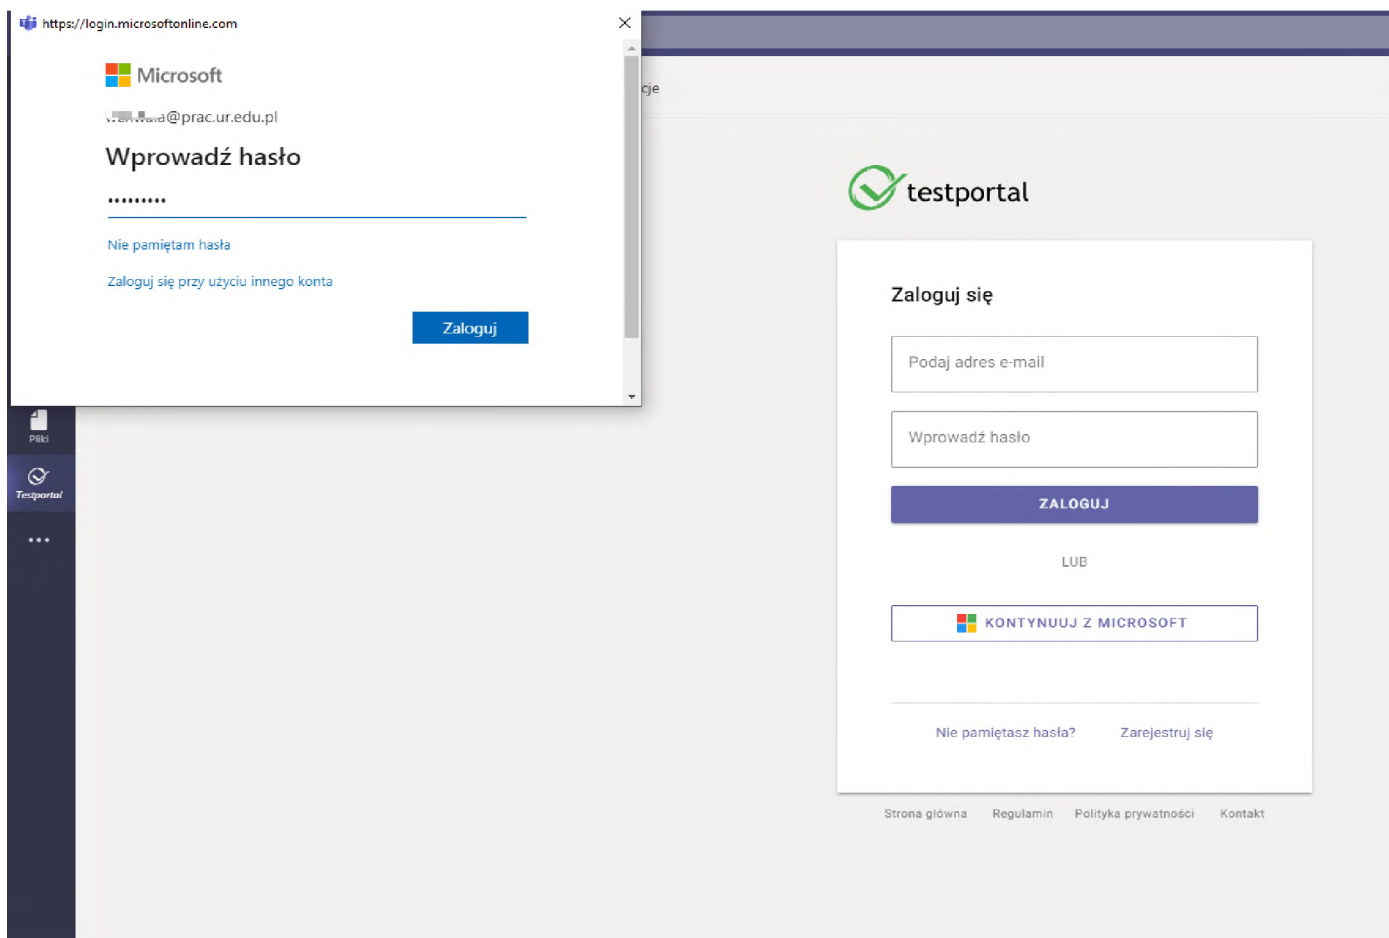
https://login.microsoftonline.com

Microsoft

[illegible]@prac.ur.edu.pl

Wprowadź hasło

•••••••••

Nie pamiętam hasła

Zaloguj się przy użyciu innego konta

Zaloguj

cje

Pliki

Testportal

•••

testportal

Zaloguj się

Podaj adres e-mail

Wprowadź hasło

ZALOGUJ

LUB

KONTYNUUJ Z MICROSOFT

Nie pamiętasz hasła?

Zarejestruj się

Strona główna Regulamin Polityka prywatności Kontakt